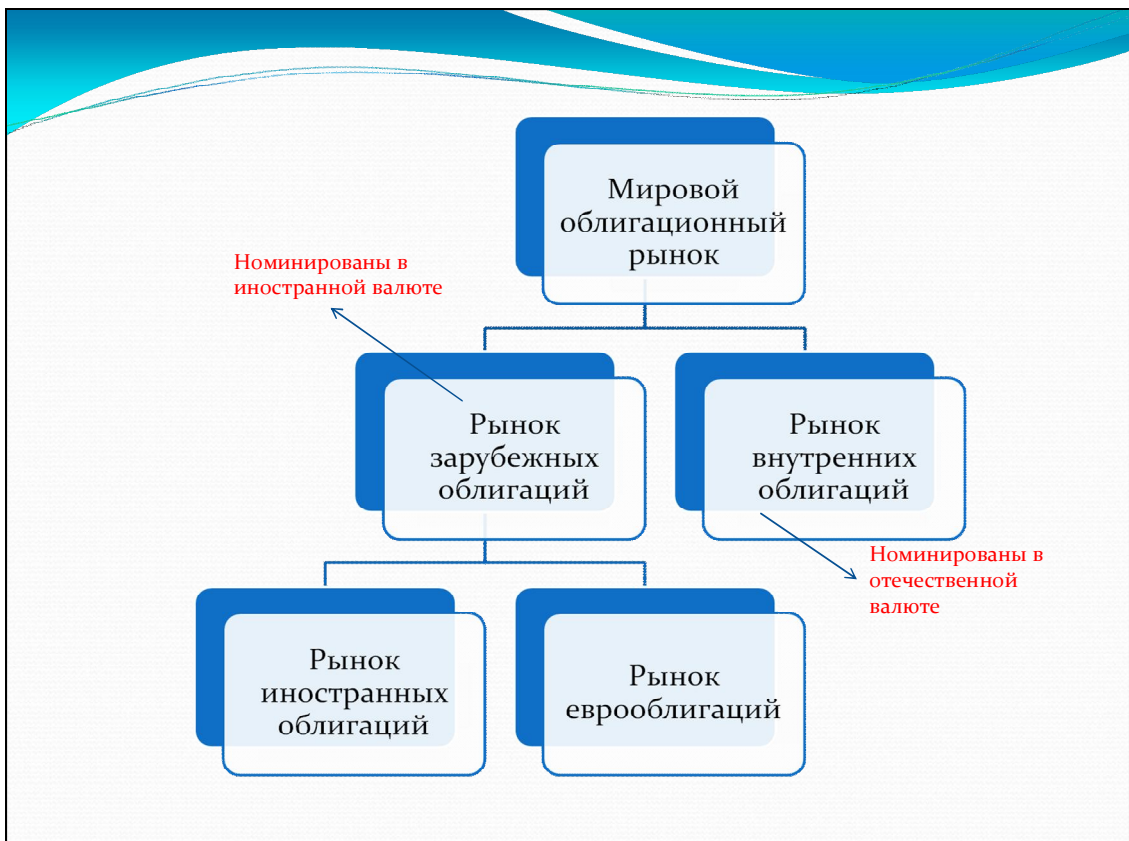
Мировой облигационный рынок

Номинированы в иностранной валюте

Рынок зарубежных облигаций

Рынок внутренних облигаций

Номинированы в отечественной валюте

Рынок иностранных облигаций

Рынок еврооблигаций